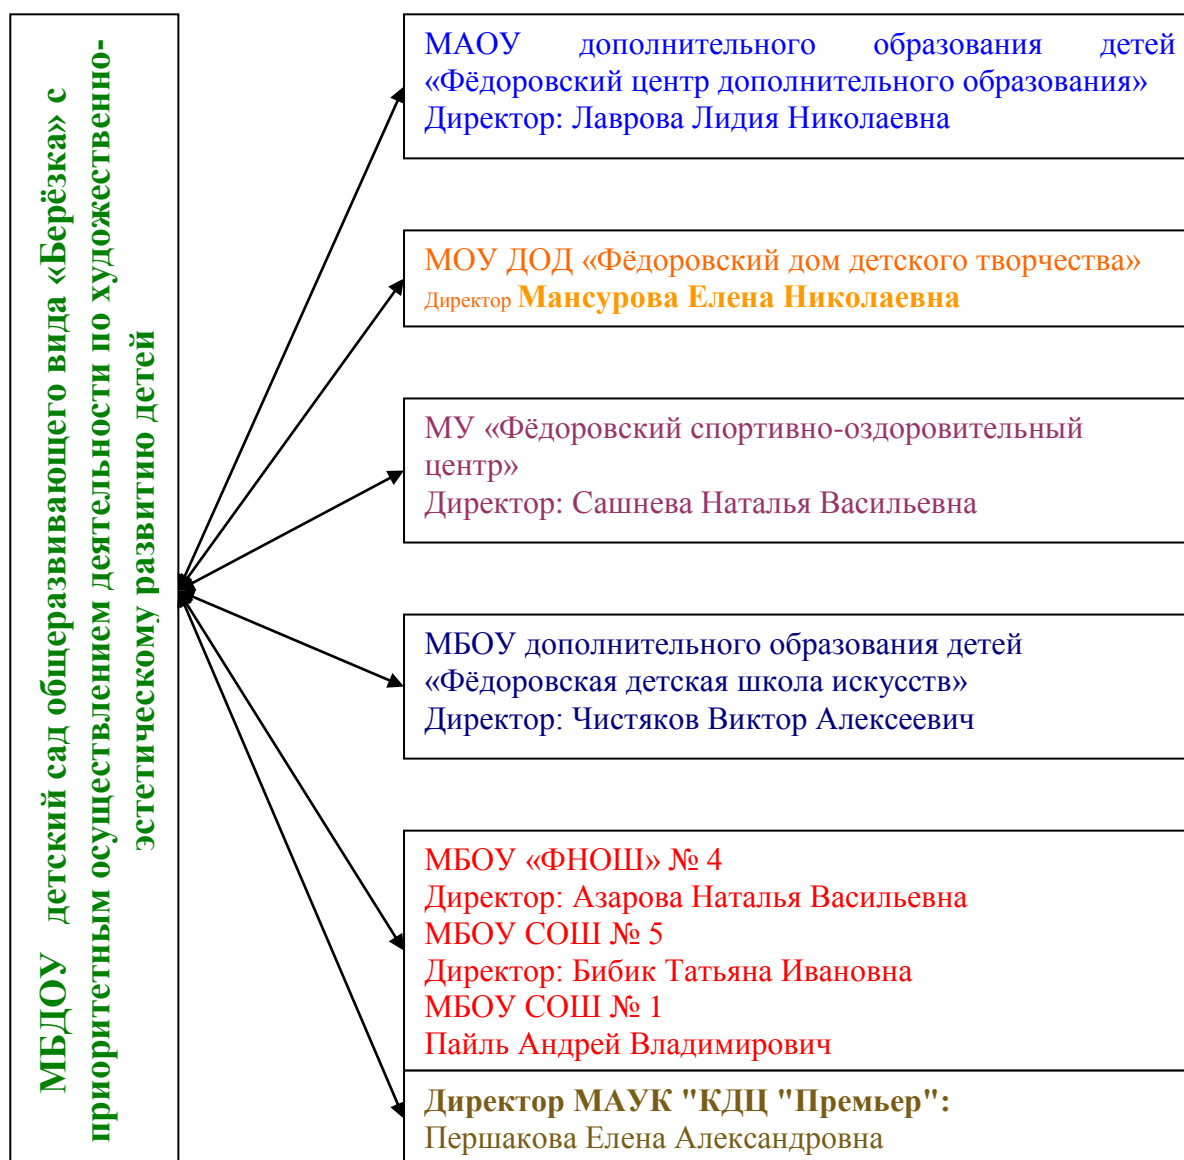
МБДОУ детский сад общеразвивающего вида «Берёзка» с приоритетным осуществлением деятельности по художественно-эстетическому развитию детей

МАОУ дополнительного образования детей «Фёдоровский центр дополнительного образования»
Директор: Лаврова Лидия Николаевна

МОУ ДОД «Фёдоровский дом детского творчества»
Директор Мансурова Елена Николаевна

МУ «Фёдоровский спортивно-оздоровительный центр»
Директор: Сашнева Наталья Васильевна

МБОУ дополнительного образования детей «Фёдоровская детская школа искусств»
Директор: Чистяков Виктор Алексеевич

МБОУ «ФНОШ» № 4
Директор: Азарова Наталья Васильевна
МБОУ СОШ № 5
Директор: Бибик Татьяна Ивановна
МБОУ СОШ № 1
Пайль Андрей Владимирович

Директор МАУК "КДЦ "Премьер":
Першакова Елена Александровна